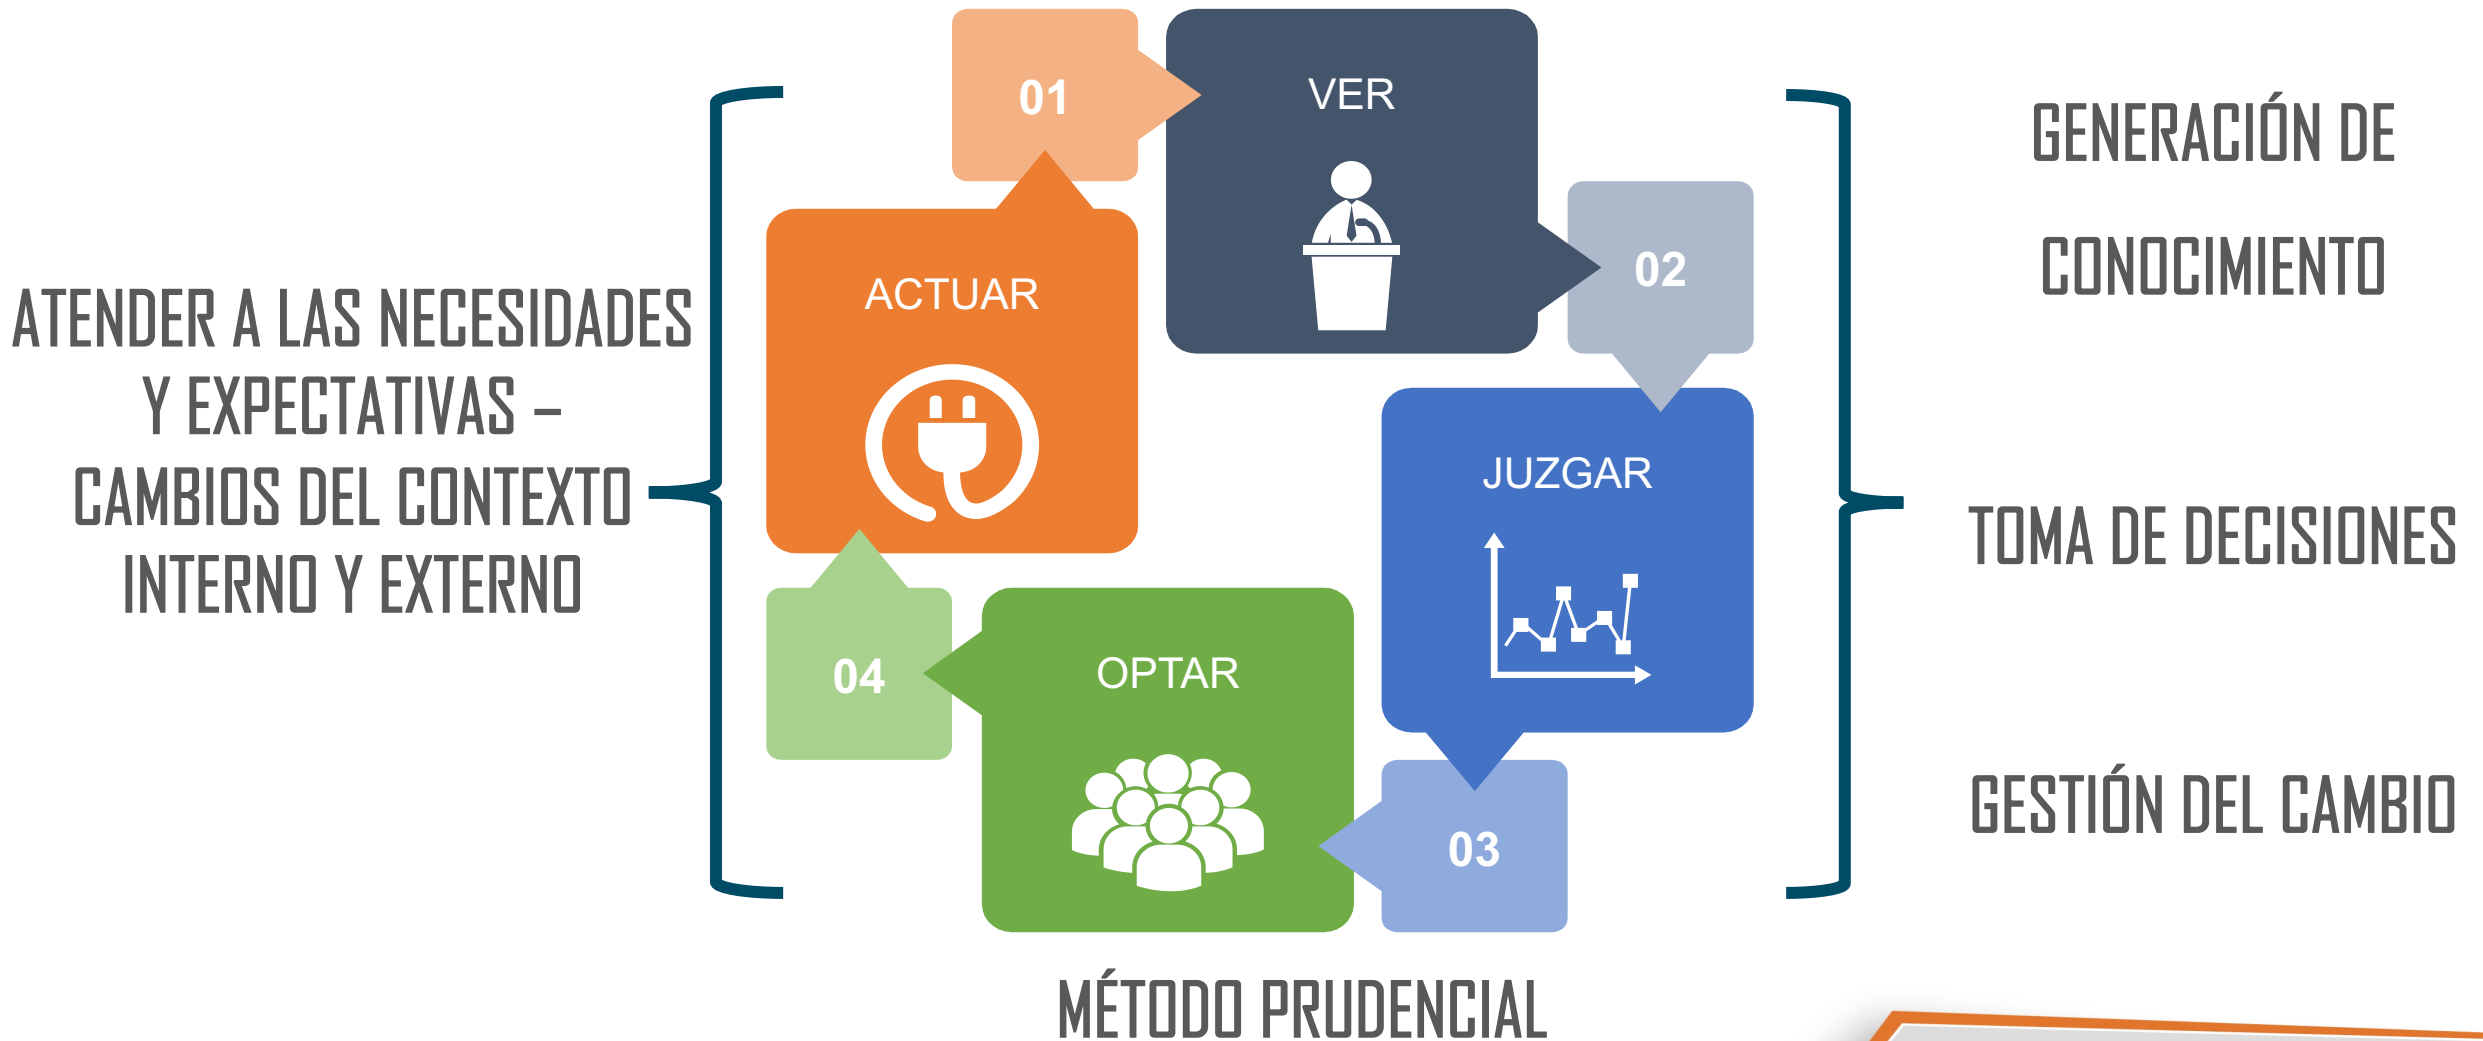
ATENDER A LAS NECESIDADES Y EXPECTATIVAS – CAMBIOS DEL CONTEXTO INTERNO Y EXTERNO

01

VER

02

JUZGAR

03

OPTAR

04

ACTUAR

GENERACIÓN DE CONOCIMIENTO

TOMA DE DECISIONES

GESTIÓN DEL CAMBIO

MÉTODO PRUDENCIAL